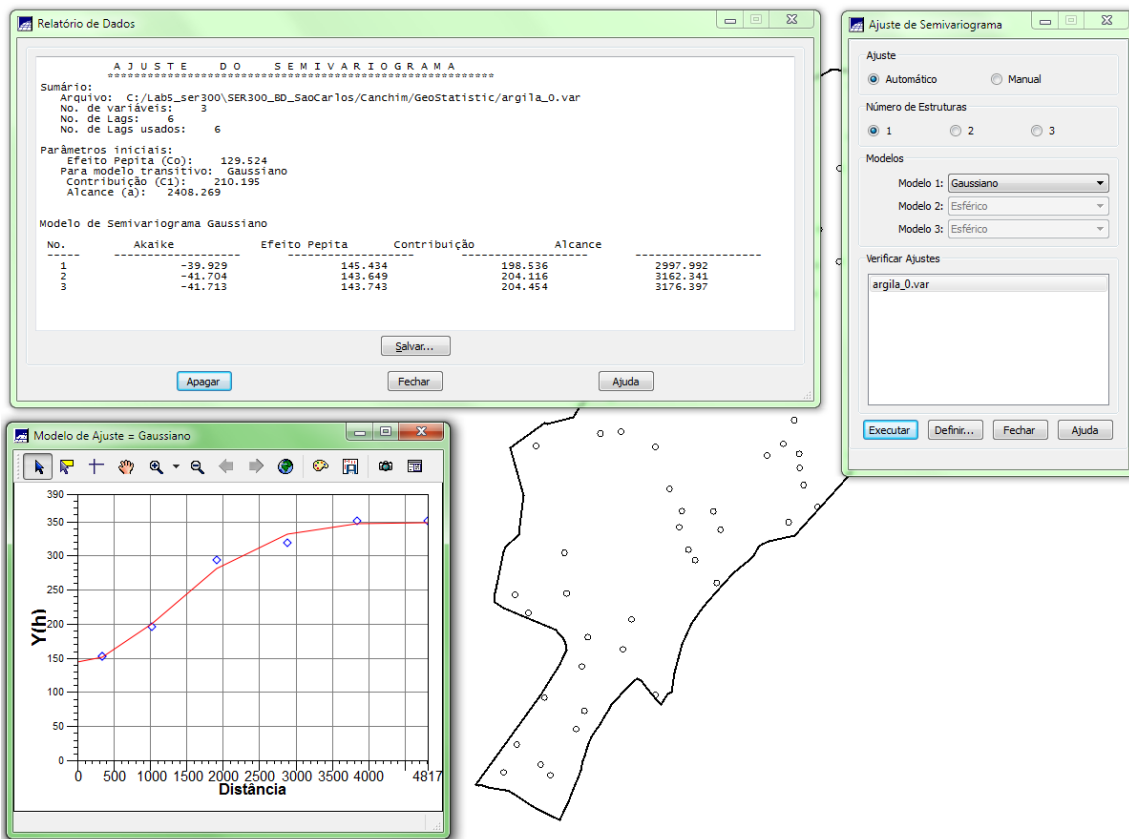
Relatório de Dados

A J U S T E   D O   S E M I V A R I O G R A M A
****************************************************

Sumário:
Arquivo: C:/Lab5_ser300\SER300_BD_SaoCarlos/Canchim/GeoStatistic/argila_0.var
No. de variáveis: 3
No. de Lags: 6
No. de Lags usados: 6

Parâmetros iniciais:
Efeito Pepita (Co): 129.524
Para modelo transitivo: Gaussiano
Contribuição (C1): 210.195
Alcance (a): 2408.269

Modelo de Semivariograma Gaussiano

| No. | Akaike | Efeito Pepita | Contribuição | Alcance |
|---|---|---|---|---|
| 1 | -39.929 | 145.434 | 198.536 | 2997.992 |
| 2 | -41.704 | 143.649 | 204.116 | 3162.341 |
| 3 | -41.713 | 143.743 | 204.454 | 3176.397 |

Salvar...

Apagar  Fechar  Ajuda

Ajuste de Semivariograma

Ajuste
Automático  Manual

Número de Estruturas
1  2  3

Modelos
Modelo 1: Gaussiano
Modelo 2: Esférico
Modelo 3: Esférico

Verificar Ajustes
argila_0.var

Executar  Definir...  Fechar  Ajuda

Modelo de Ajuste = Gaussiano

390
350
300
250
200
150
100
50
0
Y(h)
0 500 1000 1500 2000 2500 3000 3500 4000 4817
Distância